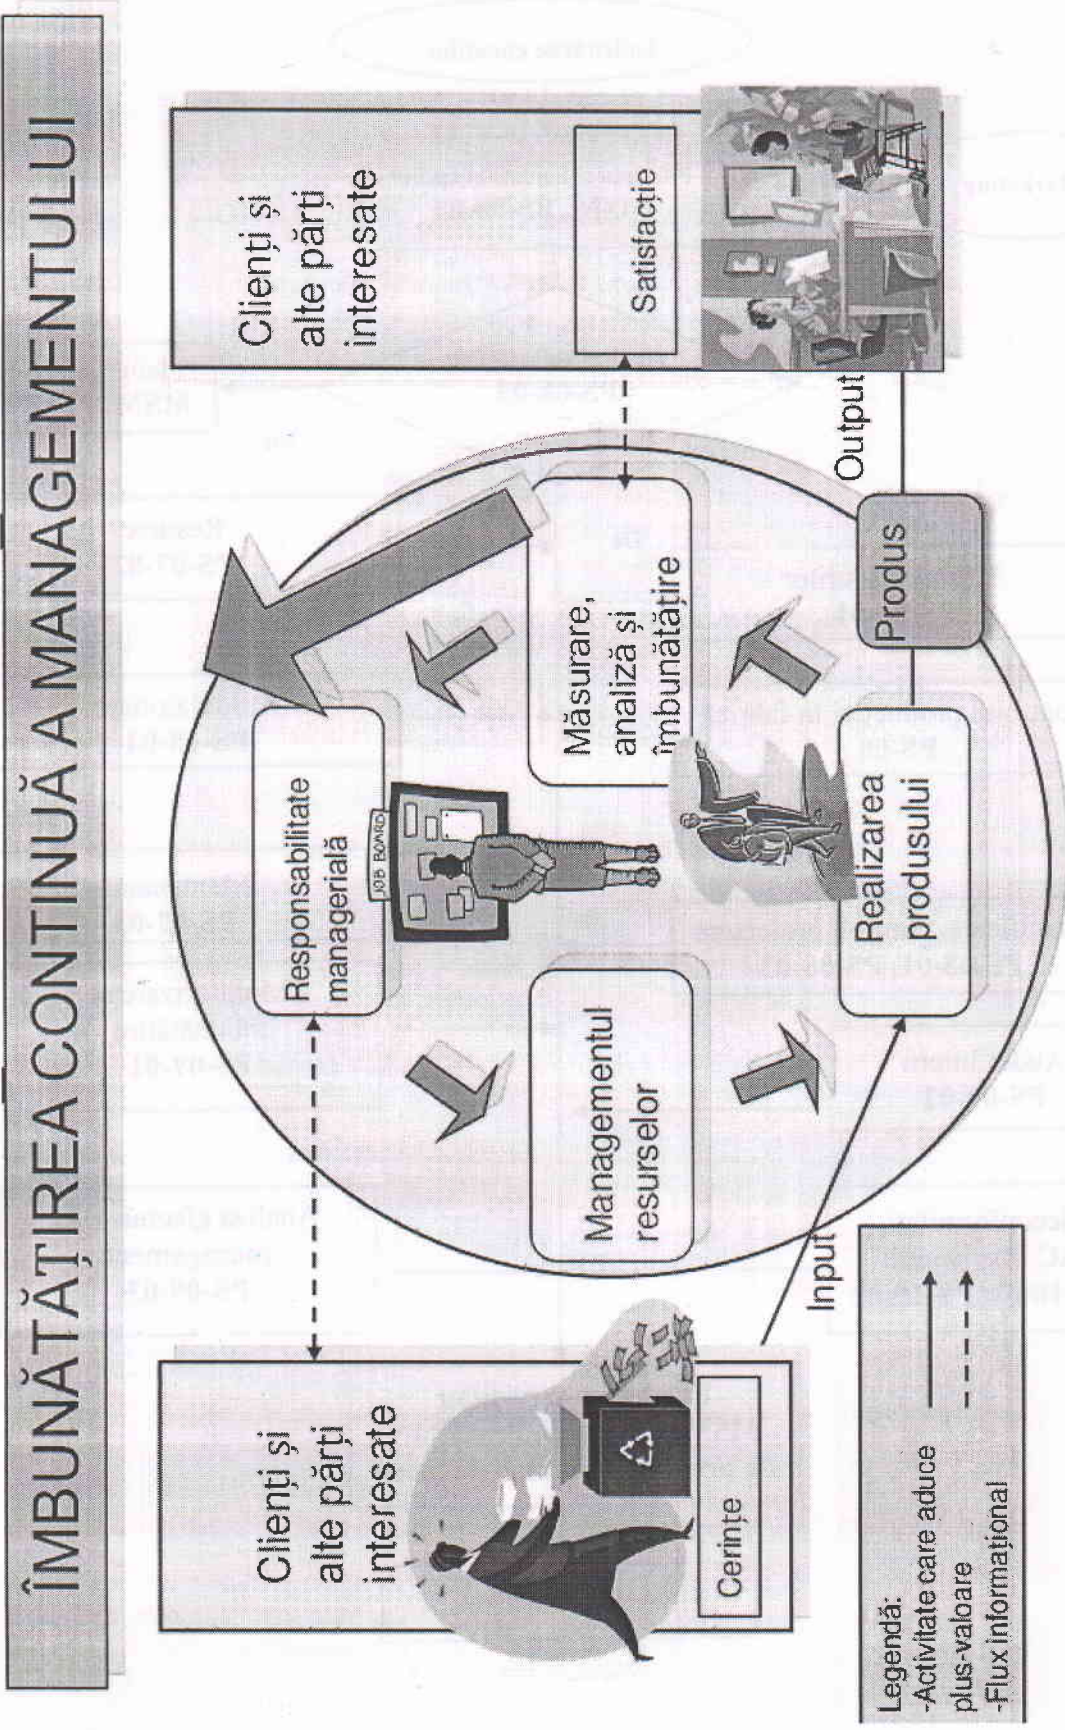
ÎMBUNĂTĂȚIREA CONTINUĂ A MANAGEMENTULUI

Clienți și alte părți interesate

Cerințe

Responsabilitate managerială

JOB BOARD

Managementul resurselor

Măsurare, analiză și îmbunătățire

Realizarea produsului

Produs

Input

Output

Clienți și alte părți interesate

Satisfacție

Legendă:
-Activitate care aduce plus-valoare
-Flux informațional